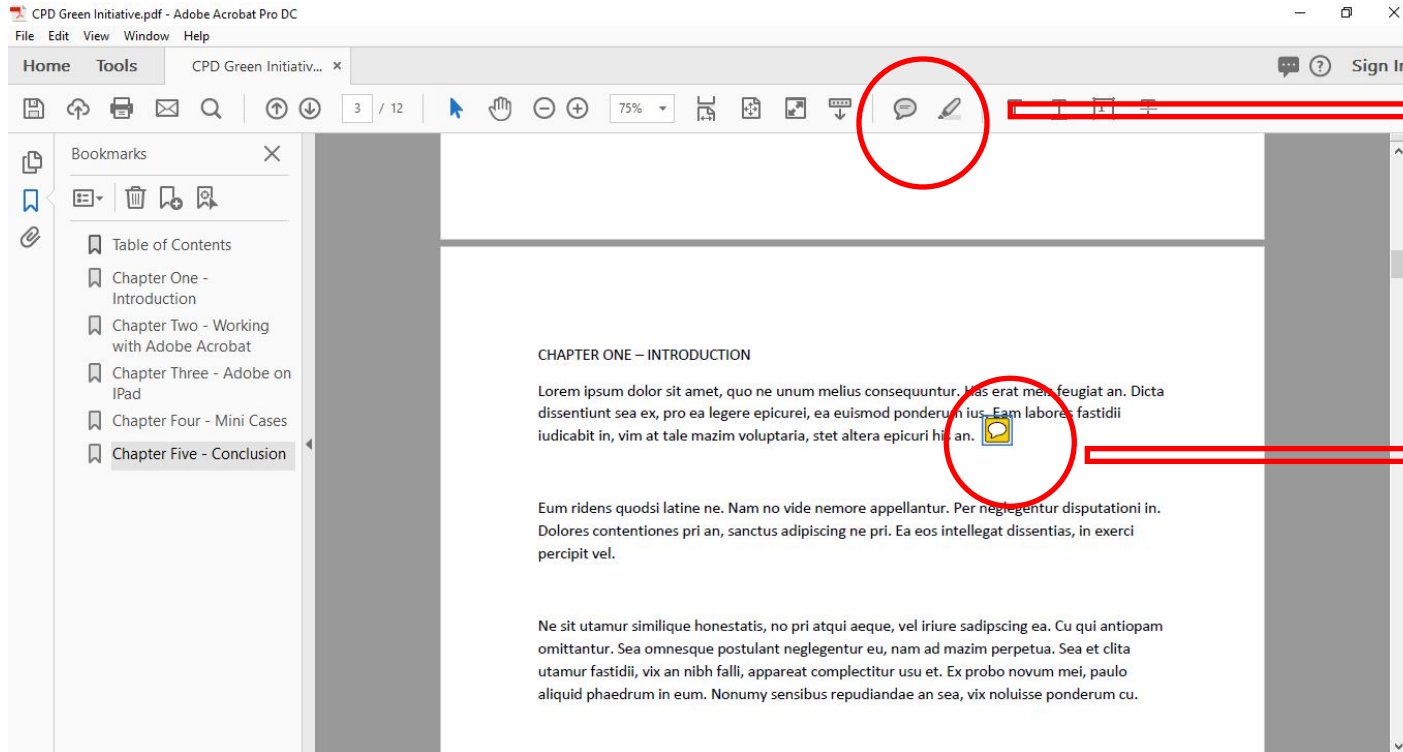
CPD Green Initiative.pdf - Adobe Acrobat Pro DC

File Edit View Window Help

Home Tools CPD Green Initiativ... ×

Sign I

3 / 12

75%

Bookmarks

Table of Contents

Chapter One - Introduction

Chapter Two - Working with Adobe Acrobat

Chapter Three - Adobe on IPad

Chapter Four - Mini Cases

Chapter Five - Conclusion

CHAPTER ONE – INTRODUCTION

Lorem ipsum dolor sit amet, quo ne unum melius consequuntur. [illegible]as erat me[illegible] feugiat an. Dicta dissentiunt sea ex, pro ea legere epicurei, ea euismod ponderu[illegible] ius. Eam labore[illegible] fastidii iudicabit in, vim at tale mazim voluptaria, stet altera epicuri hi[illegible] an.

Eum ridens quodsi latine ne. Nam no vide nemore appellantur. Per ne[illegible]gentur disputationi in. Dolores contentiones pri an, sanctus adipiscing ne pri. Ea eos intellegat dissentias, in exerci percipit vel.

Ne sit utamur similique honestatis, no pri atqui aeque, vel iriure sadipscing ea. Cu qui antiopam omittantur. Sea omnesque postulant neglegentur eu, nam ad mazim perpetua. Sea et clita utamur fastidii, vix an nibh falli, appareat complectitur usu et. Ex probo novum mei, paulo aliquid phaedrum in eum. Nonumy sensibus repudiandae an sea, vix noluisse ponderum cu.